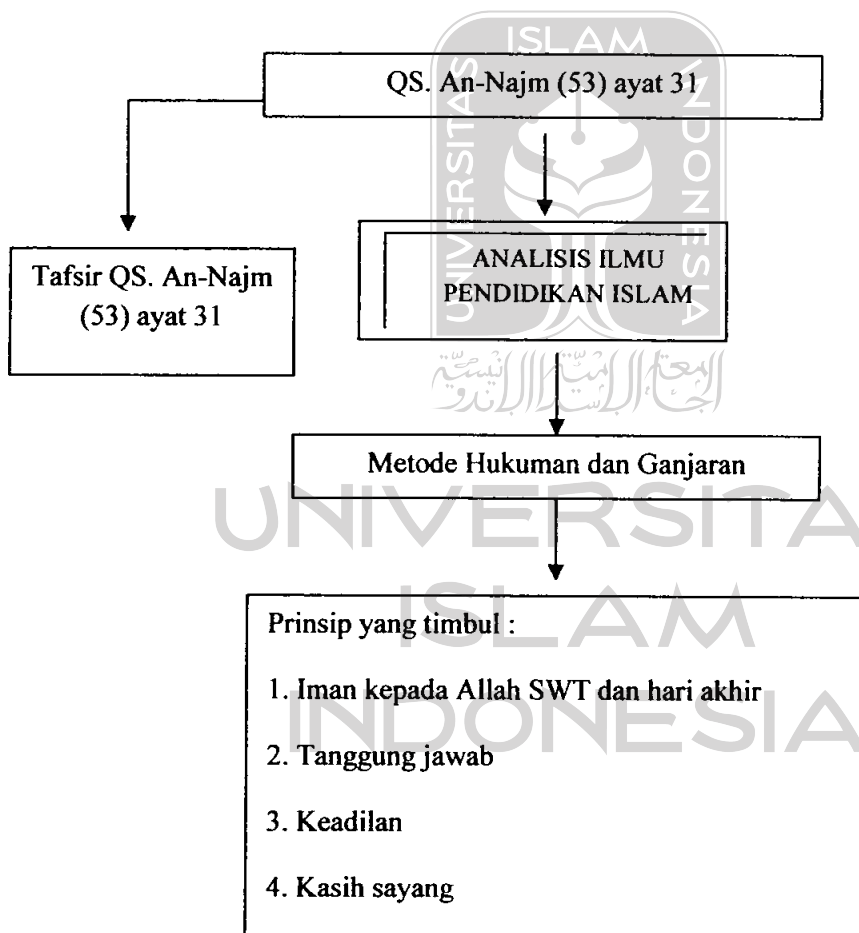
ISLAM
UNIVERSITAS
INDONESIA

QS. An-Najm (53) ayat 31

Tafsir QS. An-Najm (53) ayat 31

ANALISIS ILMU PENDIDIKAN ISLAM

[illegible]

Metode Hukuman dan Ganjaran

UNIVERSITAS
ISLAM
INDONESIA

Prinsip yang timbul :

1. Iman kepada Allah SWT dan hari akhir

2. Tanggung jawab

3. Keadilan

4. Kasih sayang